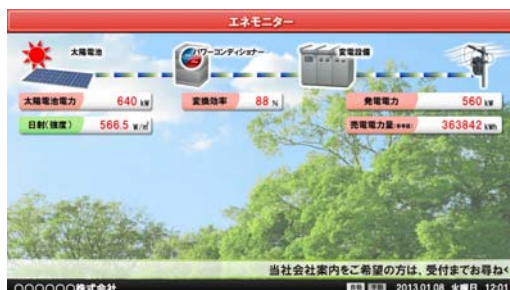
エネモニター

太陽電池

パワーコンディショナー

変電設備

太陽電池電力 640 kW

変換効率 88 %

発電電力 560 kW

日射(強度) 566.5 W/m²

売電電力量 363842 kWh

当社会社案内をご希望の方は、受付までお尋ねく

〇〇〇〇〇〇株式会社

2013.01.08 火曜日 12:01